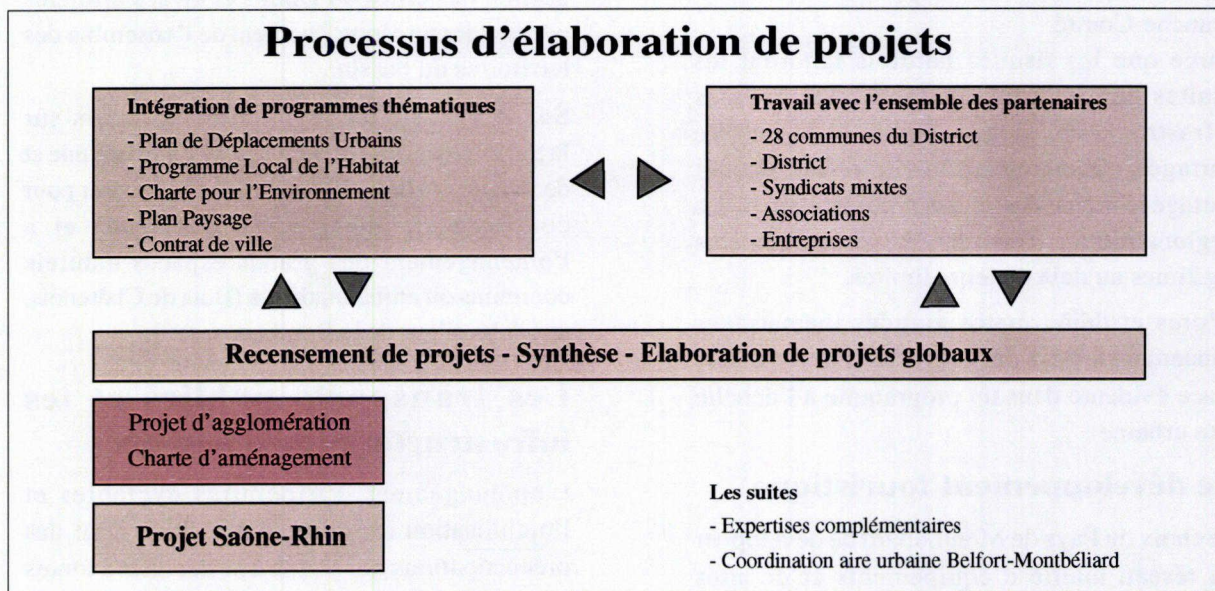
Processus d'élaboration de projets

Intégration de programmes thématiques
- Plan de Déplacements Urbains
- Programme Local de l'Habitat
- Charte pour l'Environnement
- Plan Paysage
- Contrat de ville

Travail avec l'ensemble des partenaires
- 28 communes du District
- District
- Syndicats mixtes
- Associations
- Entreprises

Recensement de projets - Synthèse - Elaboration de projets globaux

Projet d'agglomération
Charte d'aménagement

Projet Saône-Rhin

Les suites
- Expertises complémentaires
- Coordination aire urbaine Belfort-Montbéliard